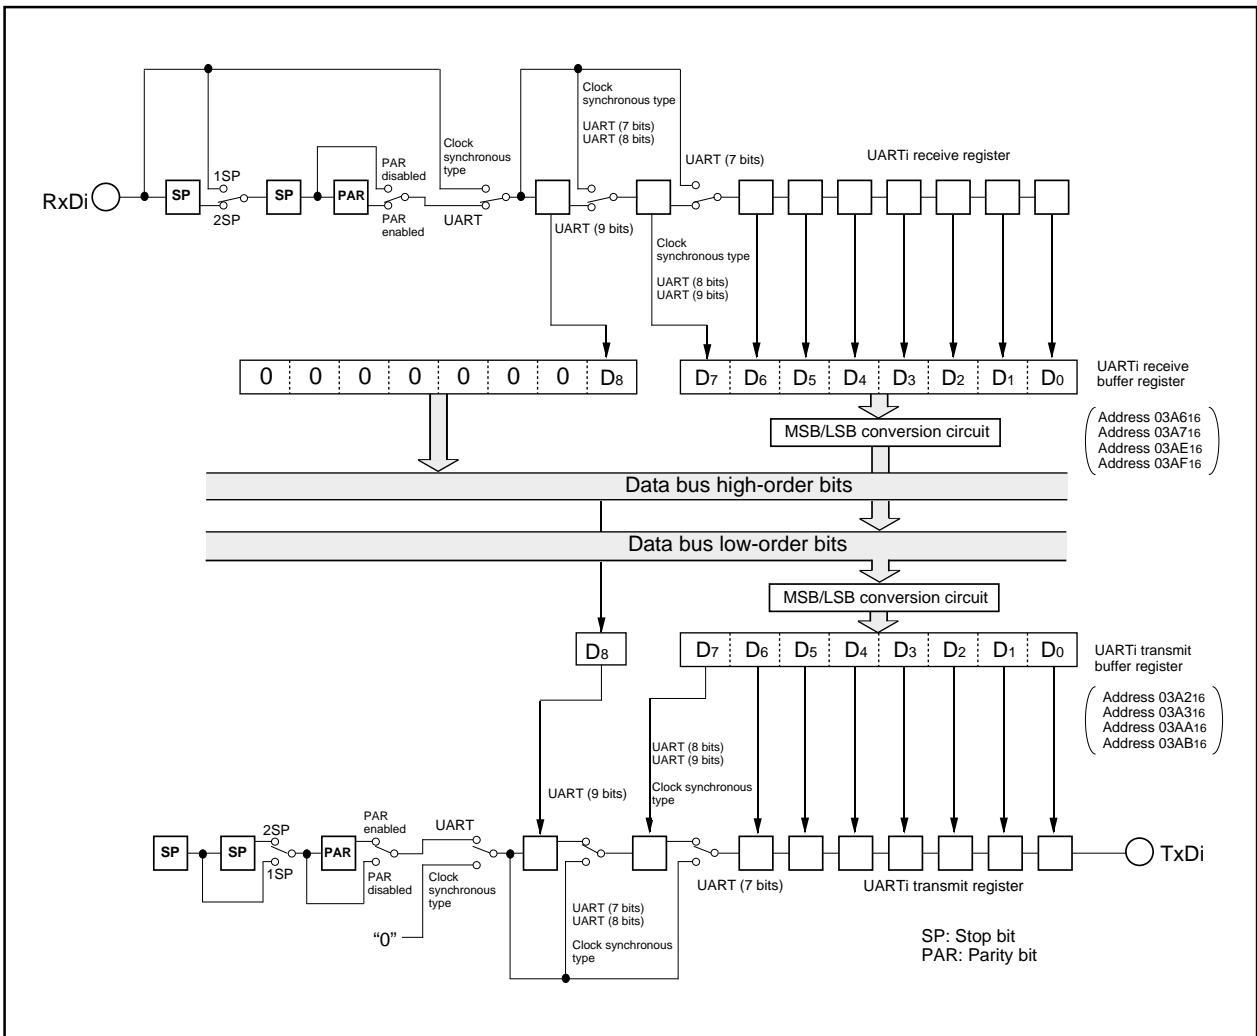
Clock synchronous type
UART (7 bits)
UART (8 bits)
UART (7 bits)
UARTi receive register
RxDi
SP
1SP
2SP
SP
PAR
PAR disabled
PAR enabled
Clock synchronous type
UART
UART (9 bits)
Clock synchronous type
UART (8 bits)
UART (9 bits)

| 0 | 0 | 0 | 0 | 0 | 0 | 0 | $D_8$ |
|---|---|---|---|---|---|---|---|

| $D_7$ | $D_6$ | $D_5$ | $D_4$ | $D_3$ | $D_2$ | $D_1$ | $D_0$ |
|---|---|---|---|---|---|---|---|

UARTi receive buffer register
MSB/LSB conversion circuit
Address $03A6_{16}$
Address $03A7_{16}$
Address $03AE_{16}$
Address $03AF_{16}$
Data bus high-order bits
Data bus low-order bits
MSB/LSB conversion circuit
$D_8$

| $D_7$ | $D_6$ | $D_5$ | $D_4$ | $D_3$ | $D_2$ | $D_1$ | $D_0$ |
|---|---|---|---|---|---|---|---|

UARTi transmit buffer register
Address $03A2_{16}$
Address $03A3_{16}$
Address $03AA_{16}$
Address $03AB_{16}$
UART (8 bits)
UART (9 bits)
Clock synchronous type
UART (9 bits)
SP
SP
2SP
1SP
PAR
PAR enabled
PAR disabled
UART
Clock synchronous type
"0"
UART (7 bits)
UART (8 bits)
Clock synchronous type
UART (7 bits)
UARTi transmit register
TxDi
SP: Stop bit
PAR: Parity bit